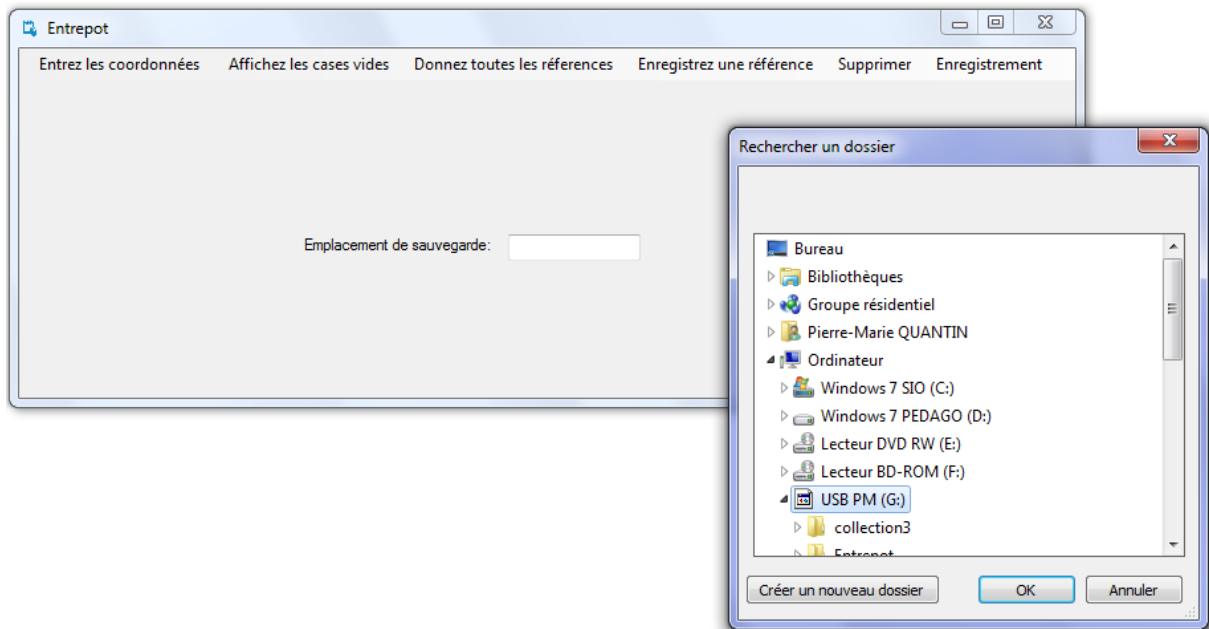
Entrepot

Entrez les coordonnées Affichez les cases vides Donnez toutes les réferences Enregistrez une référence Supprimer Enregistrement

Emplacement de sauvegarde:

Rechercher un dossier

Bureau
Bibliothèques
Groupe résidentiel
Pierre-Marie QUANTIN
Ordinateur
Windows 7 SIO (C:)
Windows 7 PEDAGO (D:)
Lecteur DVD RW (E:)
Lecteur BD-ROM (F:)
USB PM (G:)
collection3
Entrepot

Créer un nouveau dossier OK Annuler